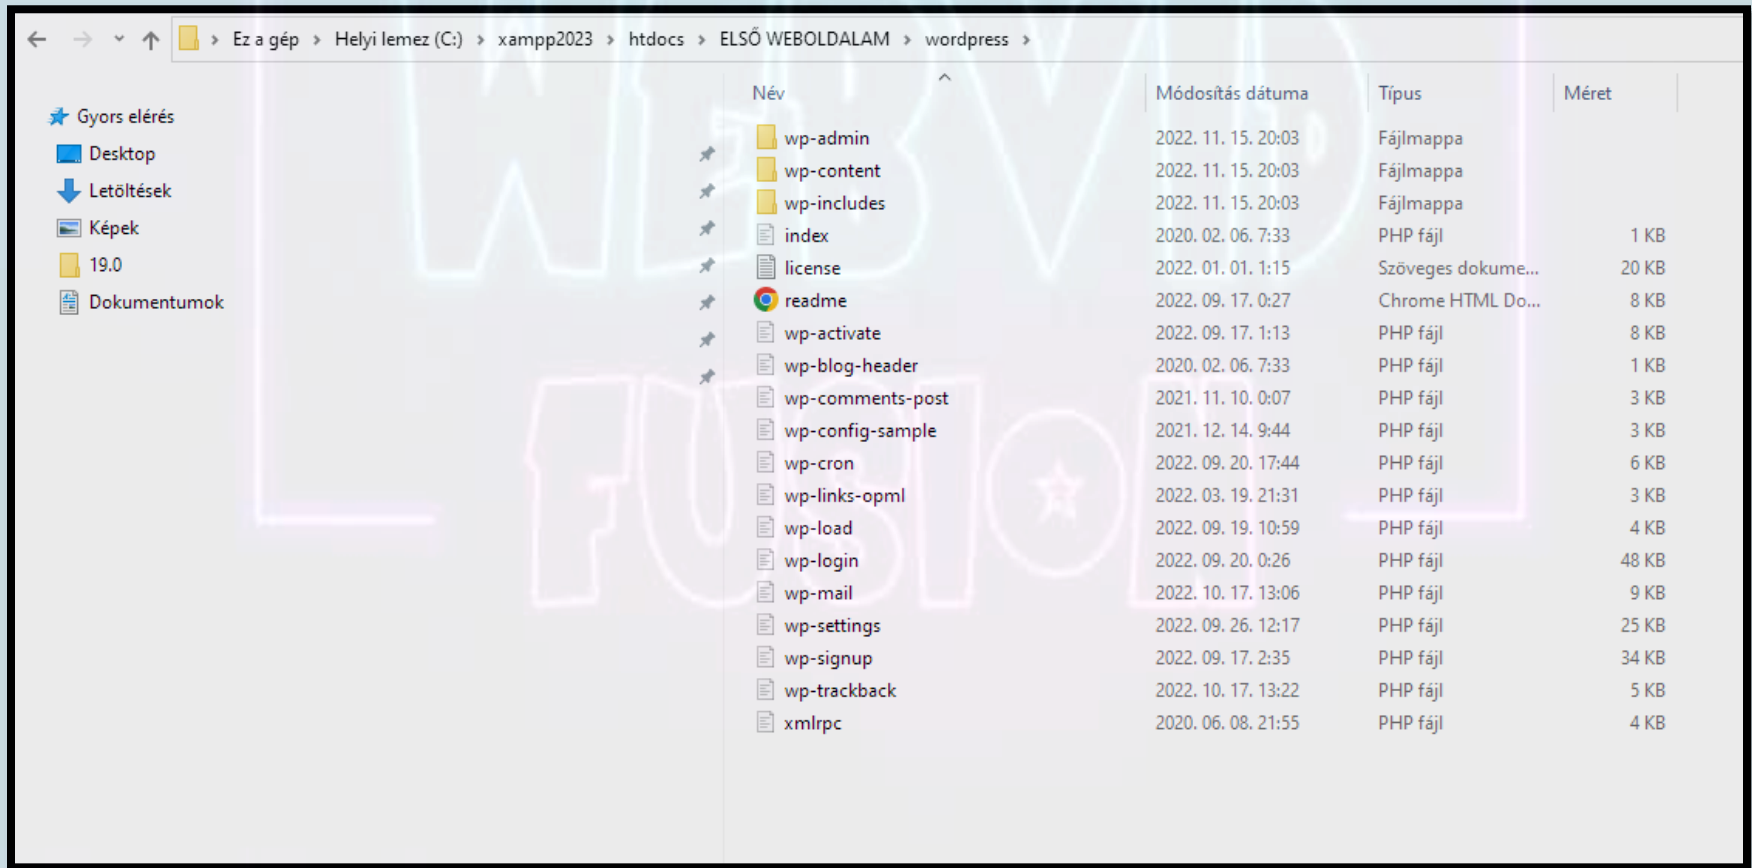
Ez a gép > Helyi lemez (C:) > xampp2023 > htdocs > ELSŐ WEBOLDALAM > wordpress >

Gyors elérés
Desktop
Letöltések
Képek
19.0
Dokumentumok

| Név | Módosítás dátuma | Típus | Méret |
|---|---|---|---|
| wp-admin | 2022. 11. 15. 20:03 | Fájlmappa | |
| wp-content | 2022. 11. 15. 20:03 | Fájlmappa | |
| wp-includes | 2022. 11. 15. 20:03 | Fájlmappa | |
| index | 2020. 02. 06. 7:33 | PHP fájl | 1 KB |
| license | 2022. 01. 01. 1:15 | Szöveges dokume... | 20 KB |
| readme | 2022. 09. 17. 0:27 | Chrome HTML Do... | 8 KB |
| wp-activate | 2022. 09. 17. 1:13 | PHP fájl | 8 KB |
| wp-blog-header | 2020. 02. 06. 7:33 | PHP fájl | 1 KB |
| wp-comments-post | 2021. 11. 10. 0:07 | PHP fájl | 3 KB |
| wp-config-sample | 2021. 12. 14. 9:44 | PHP fájl | 3 KB |
| wp-cron | 2022. 09. 20. 17:44 | PHP fájl | 6 KB |
| wp-links-opml | 2022. 03. 19. 21:31 | PHP fájl | 3 KB |
| wp-load | 2022. 09. 19. 10:59 | PHP fájl | 4 KB |
| wp-login | 2022. 09. 20. 0:26 | PHP fájl | 48 KB |
| wp-mail | 2022. 10. 17. 13:06 | PHP fájl | 9 KB |
| wp-settings | 2022. 09. 26. 12:17 | PHP fájl | 25 KB |
| wp-signup | 2022. 09. 17. 2:35 | PHP fájl | 34 KB |
| wp-trackback | 2022. 10. 17. 13:22 | PHP fájl | 5 KB |
| xmlrpc | 2020. 06. 08. 21:55 | PHP fájl | 4 KB |

WEBVID FUSION